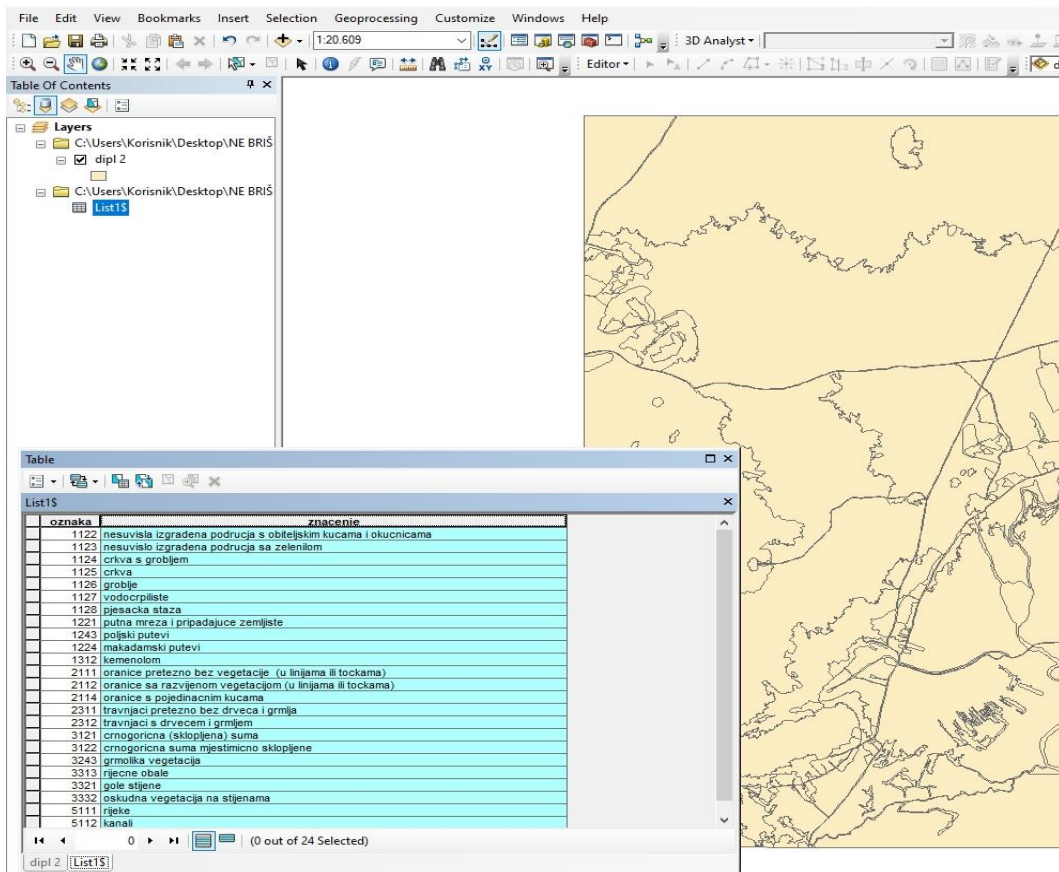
File Edit View Bookmarks Insert Selection Geoprocessing Customize Windows Help

1:20.609

3D Analyst▾

Editor▾

Table Of Contents

Layers

C:\Users\Korisnik\Desktop\NE BRIŠ

dipl 2

C:\Users\Korisnik\Desktop\NE BRIŠ

List1$

Table

List1$

| oznaka | znacenje |
|---|---|
| 1122 | nesuvisla izgradena podrucja s obiteljskim kucama i okucnicama |
| 1123 | nesuvislo izgradena podrucja sa zelenilom |
| 1124 | crkva s grobljem |
| 1125 | crkva |
| 1126 | groblje |
| 1127 | vodocrpiliste |
| 1128 | pjesacka staza |
| 1221 | putna mreza i pripadajuce zemljiste |
| 1243 | poljski putevi |
| 1224 | makadamski putevi |
| 1312 | kemenolom |
| 2111 | oranice pretezno bez vegetacije (u linijama ili tockama) |
| 2112 | oranice sa razvijenom vegetacijom (u linijama ili tockama) |
| 2114 | oranice s pojedinacnim kucama |
| 2311 | travnjaci pretezno bez drveca i grmlja |
| 2312 | travnjaci s drvecem i grmljem |
| 3121 | crnogoricna (sklopljena) suma |
| 3122 | crnogoricna suma mjestimicno sklopljene |
| 3243 | grmolika vegetacija |
| 3313 | rijecne obale |
| 3321 | gole stijene |
| 3332 | oskudna vegetacija na stijenama |
| 5111 | rijeke |
| 5112 | kanali |

0 (0 out of 24 Selected)

dipl 2 List1$